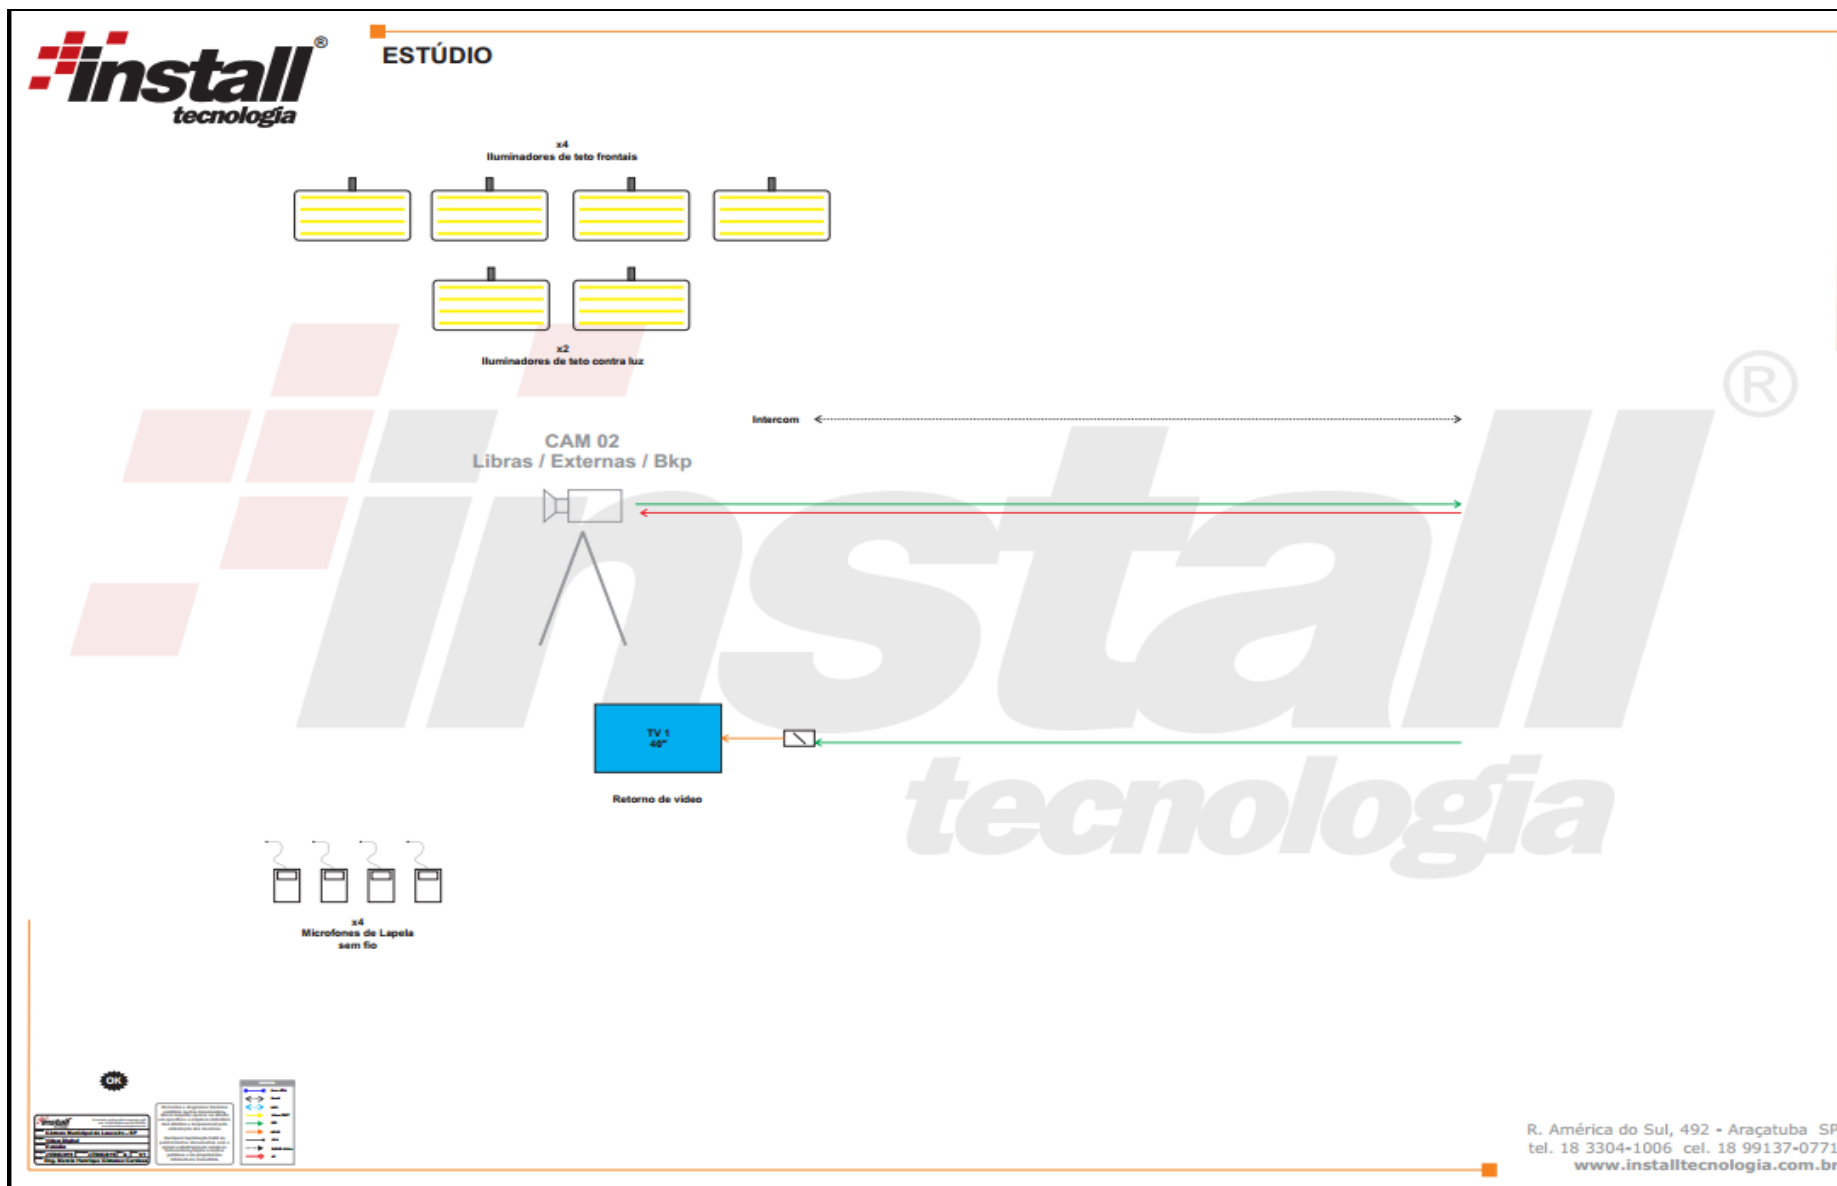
install®
tecnologia

ESTÚDIO

x4
Iluminadores de teto frontais

x2
Iluminadores de teto contra luz

Intercom

CAM 02
Libras / Externas / Bkp

TV 1
40"

Retorno de vídeo

x4
Microfones de Lapela
sem fio

OK

R. América do Sul, 492 - Araçatuba SP
tel. 18 3304-1006 cel. 18 99137-0771
www.installtecnologia.com.br